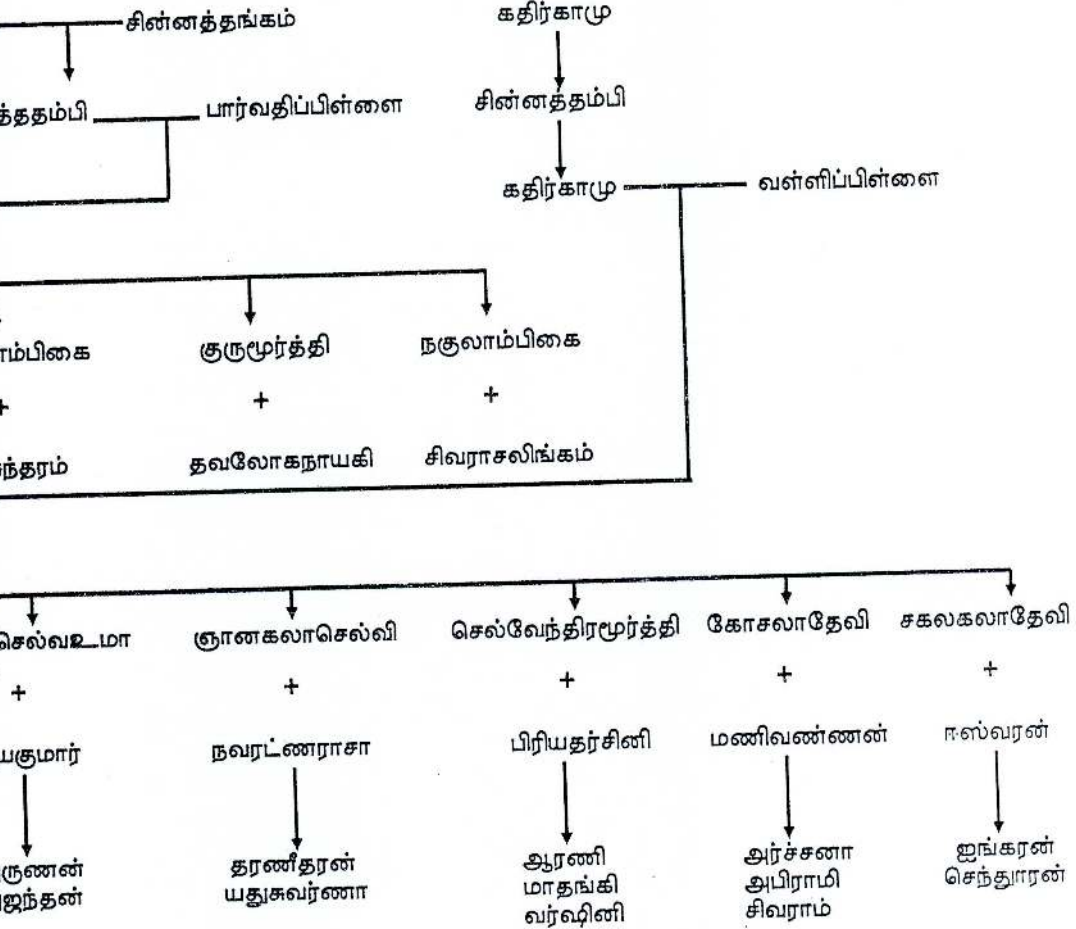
சின்னத்தங்கம்

த்ததம்பி

பார்வதிப்பிள்ளை

கதிர்காமு

சின்னத்தம்பி

கதிர்காமு

வள்ளிப்பிள்ளை

ாம்பிகை
+
ந்தரம்

குருமூர்த்தி
+
தவலோகநாயகி

நகுலாம்பிகை
+
சிவராசலிங்கம்

செல்வஉமா
+
யகுமார்

ருணன்
ஜந்தன்

ஞானகலாசெல்வி
+
நவரட்ணராசா

தரணீதரன்
யதுசுவர்ணா

செல்வேந்திரமூர்த்தி
+
பிரியதர்சினி

ஆரணி
மாதங்கி
வர்ஷினி

கோசலாதேவி
+
மணிவண்ணன்

அர்ச்சனா
அபிராமி
சிவராம்

சகலகலாதேவி
+
ஈஸ்வரன்

ஐங்கரன்
செந்தூரன்